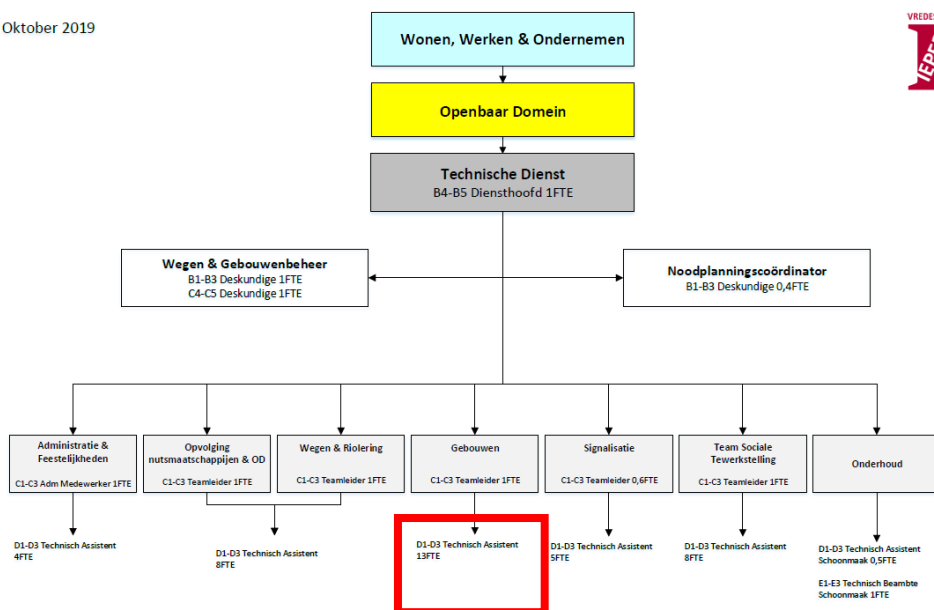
Oktober 2019

VREDES

IEPER

Wonen, Werken & Ondernemen

Openbaar Domein

Technische Dienst
B4-B5 Diensthoofd 1FTE

Wegen & Gebouwenbeheer
B1-B3 Deskundige 1FTE
C4-C5 Deskundige 1FTE

Noodplanningscoördinator
B1-B3 Deskundige 0,4FTE

Administratie & Feestelijkheden
C1-C3 Adm Medewerker 1FTE

Opvolging nutsmaatschappijen & OD
C1-C3 Teamleider 1FTE

Wegen & Riolering
C1-C3 Teamleider 1FTE

Gebouwen
C1-C3 Teamleider 1FTE

Signalisatie
C1-C3 Teamleider 0,6FTE

Team Sociale Tewerkstelling
C1-C3 Teamleider 1FTE

Onderhoud

D1-D3 Technisch Assistent
4FTE

D1-D3 Technisch Assistent
8FTE

D1-D3 Technisch Assistent
13FTE

D1-D3 Technisch Assistent
5FTE

D1-D3 Technisch Assistent
8FTE

D1-D3 Technisch Assistent
Schoonmaak 0,5FTE

E1-E3 Technisch Beambte
Schoonmaak 1FTE